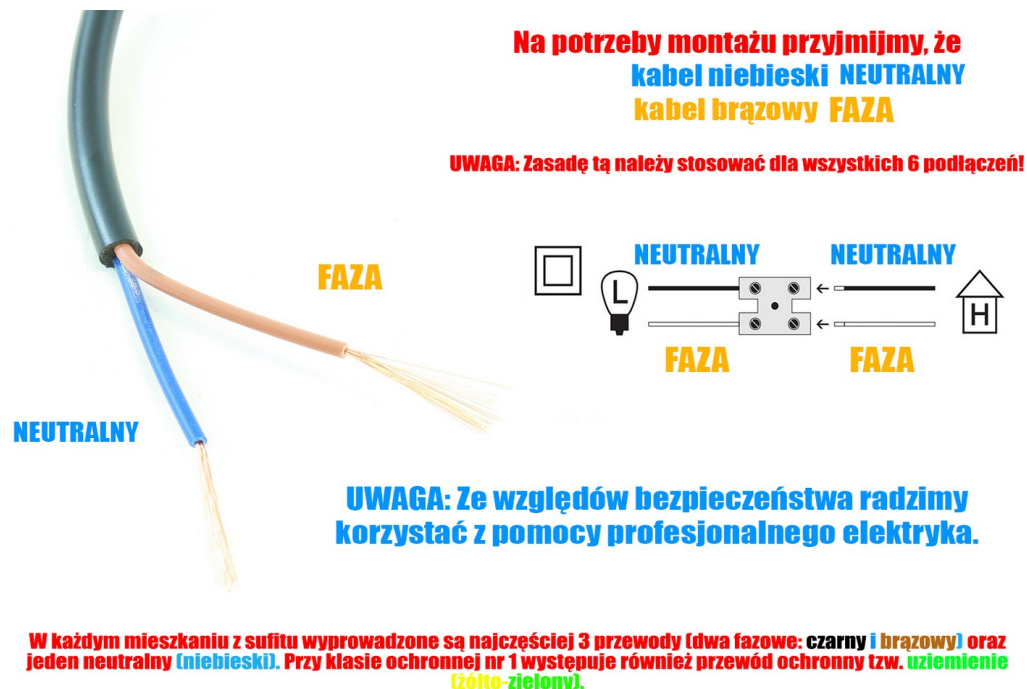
Na potrzeby montażu przyjmijmy, że
kabel niebieski NEUTRALNY
kabel brązowy FAZA

UWAGA: Zasadę tą należy stosować dla wszystkich 6 podłączeń!

FAZA

NEUTRALNY

NEUTRALNY

NEUTRALNY

L

H

FAZA

FAZA

UWAGA: Ze względów bezpieczeństwa radzimy korzystać z pomocy profesjonalnego elektryka.

W każdym mieszkaniu z sufitu wyprowadzone są najczęściej 3 przewody (dwa fazowe: czarny i brązowy) oraz jeden neutralny (niebieski). Przy klasie ochronnej nr 1 występuje również przewód ochronny tzw. uziemienie (żółto-zielony).